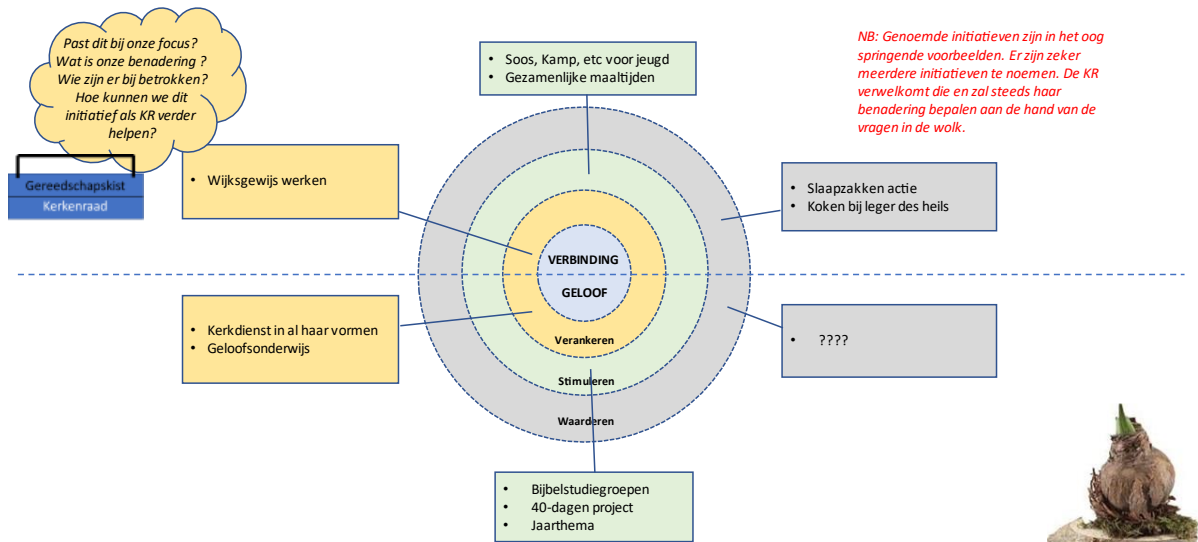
Past dit bij onze focus?
Wat is onze benadering ?
Wie zijn er bij betrokken?
Hoe kunnen we dit initiatief als KR verder helpen?

Gereedschapskist
Kerkenraad

- Soos, Kamp, etc voor jeugd
- Gezamenlijke maaltijden

NB: Genoemde initiatieven zijn in het oog springende voorbeelden. Er zijn zeker meerdere initiatieven te noemen. De KR verwelkomt die en zal steeds haar benadering bepalen aan de hand van de vragen in de wolk.

- Wijksgewijs werken

- Slaapzakken actie
- Koken bij leger des heils

VERBINDING
GELOOF
Verankeren
Stimuleren
Waarderen

- Kerkdienst in al haar vormen
- Geloofsonderwijs

- ????

- Bijbelstudiegroepen
- 40-dagen project
- Jaarthema